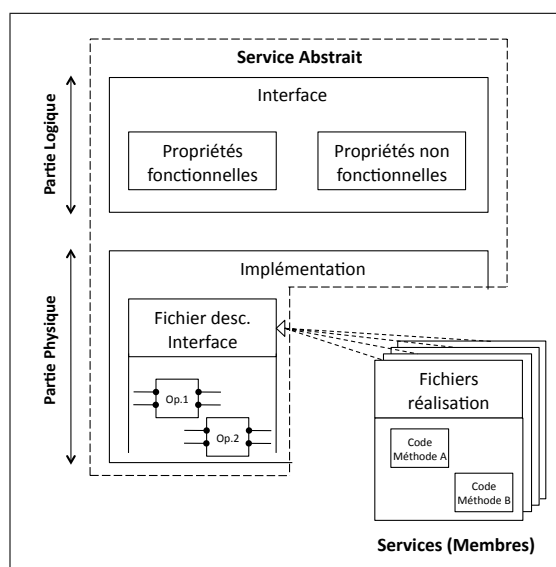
Service Abstrait

Partie Logique

Interface

Propriétés fonctionnelles

Propriétés non fonctionnelles

Partie Physique

Implémentation

Fichier desc. Interface

Op.1

Op.2

Fichiers réalisation

Code Méthode A

Code Méthode B

Services (Membres)